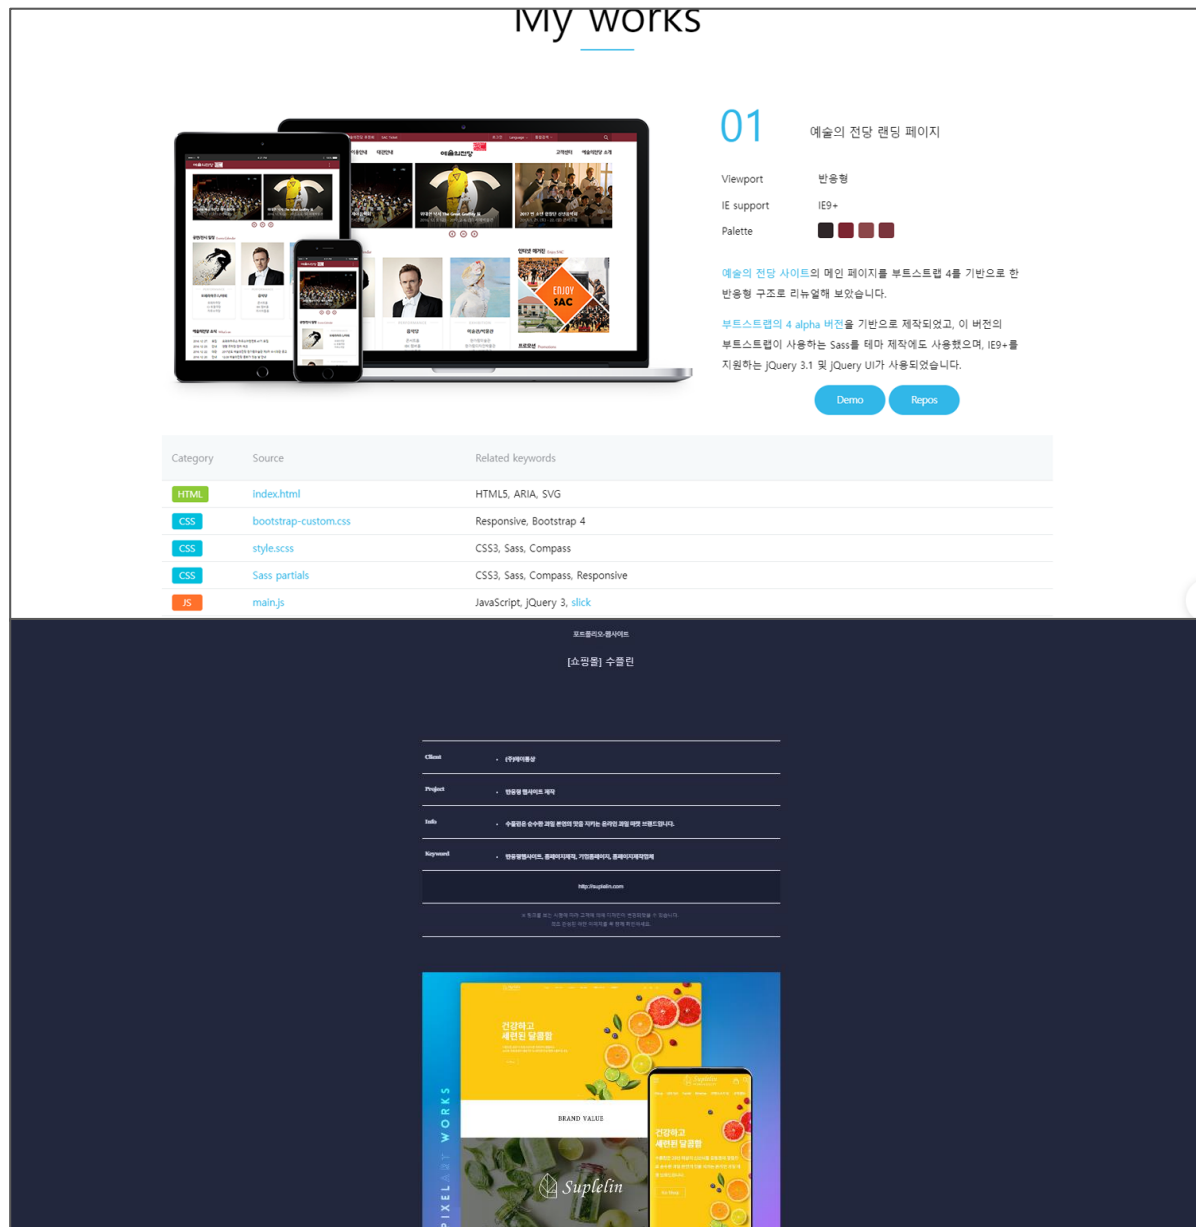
My works

01 예술의 전당 랜딩 페이지

Viewport 반응형

IE support IE9+

Palette

예술의 전당 사이트의 메인 페이지를 부트스트랩 4를 기반으로 한 반응형 구조로 리뉴얼해 보았습니다.

부트스트랩의 4 alpha 버전을 기반으로 제작되었고, 이 버전의 부트스트랩이 사용하는 Sass를 테마 제작에도 사용했으며, IE9+를 지원하는 jQuery 3.1 및 jQuery UI가 사용되었습니다.

Demo Repos

| Category | Source | Related keywords |
|---|---|---|
| HTML | index.html | HTML5, ARIA, SVG |
| CSS | bootstrap-custom.css | Responsive, Bootstrap 4 |
| CSS | style.scss | CSS3, Sass, Compass |
| CSS | Sass partials | CSS3, Sass, Compass, Responsive |
| JS | main.js | JavaScript, jQuery 3, slick |

포트폴리오-웹사이트

[쇼핑몰] 수플린

| Client | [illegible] |
|---|---|
| Project | 반응형 웹사이트 제작 |
| Info | 수플린은 순수한 과일 본연의 맛을 지키는 온라인 과일 매뉴 브랜드입니다. |
| Keyword | 반응형웹사이트, 홈페이지제작, 기업홈페이지, 홈페이지제작업체 |

http://suplelin.com

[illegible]

건강하고 세련된 달콤함

BRAND VALUE

Suplelin

PIXELART WORKS

건강하고 세련된 달콤함